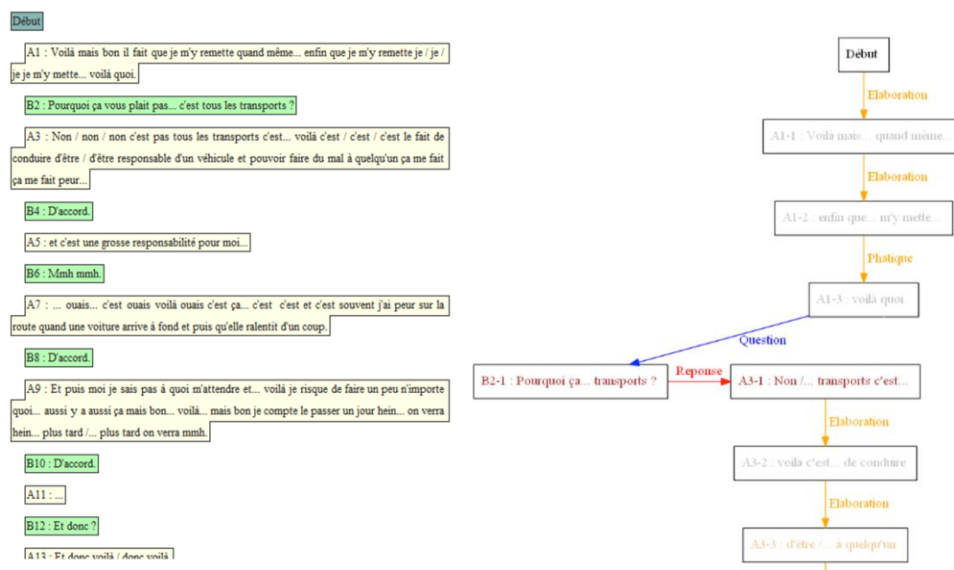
Début

A1 : Voilà mais bon il fait que je m'y remette quand même... enfin que je m'y remette je / je / je je m'y mette... voilà quoi.

B2 : Pourquoi ça vous plait pas... c'est tous les transports ?

A3 : Non / non / non c'est pas tous les transports c'est... voilà c'est / c'est / c'est le fait de conduire d'être / d'être responsable d'un véhicule et pouvoir faire du mal à quelqu'un ça me fait ça me fait peur...

B4 : D'accord.

A5 : et c'est une grosse responsabilité pour moi...

B6 : Mmh mmh.

A7 : ... ouais... c'est ouais voilà ouais c'est ça... c'est c'est et c'est souvent j'ai peur sur la route quand une voiture arrive à fond et puis qu'elle ralentit d'un coup.

B8 : D'accord.

A9 : Et puis moi je sais pas à quoi m'attendre et... voilà je risque de faire un peu n'importe quoi... aussi y a aussi ça mais bon... voilà... mais bon je compte le passer un jour hein... on verra hein... plus tard /... plus tard on verra mmh.

B10 : D'accord.

A11 : ...

B12 : Et donc ?

A13 : Et donc voilà / donc voilà

Début

Elaboration

A1-1 : Voilà mais... quand même...

Elaboration

A1-2 : enfin que... m'y mette...

Phatique

A1-3 : voilà quoi.

Question

B2-1 : Pourquoi ça... transports ?

Reponse

A3-1 : Non /... transports c'est...

Elaboration

A3-2 : voilà c'est... de conduire

Elaboration

A3-3 : d'être /... à quelqu'un